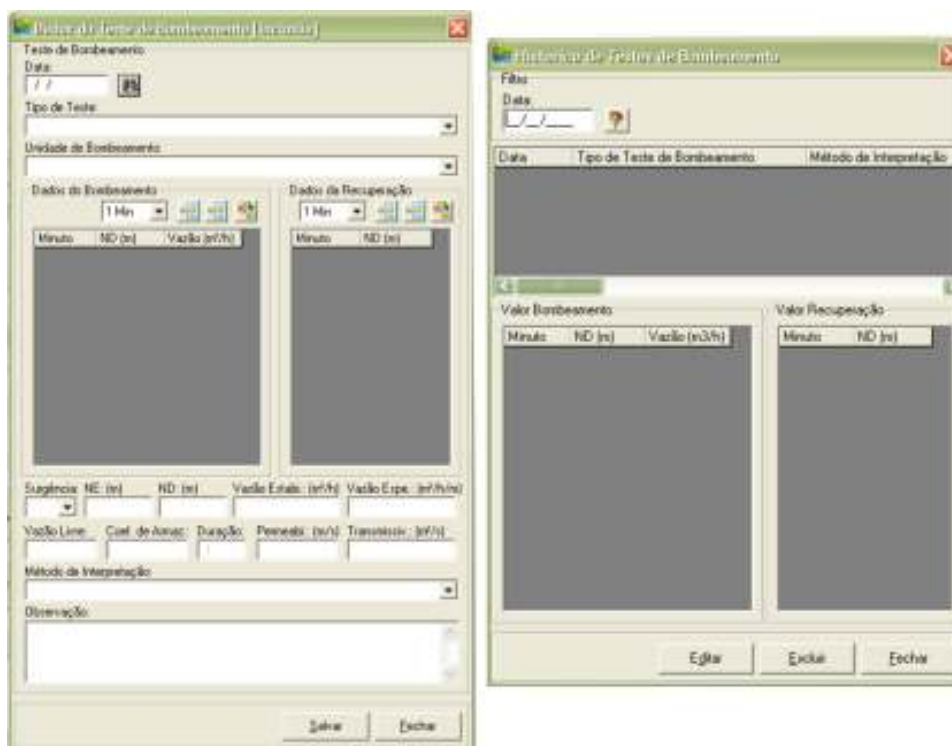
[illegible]

Teste de Bombeamento
Data:
/ /
Tipo de Teste:
Unidade de Bombeamento:
Dados do Bombeamento
1 Min
| Minuto | ND (m) | Vazão (m³/h) |
|---|---|---|

Dados da Recuperação
1 Min
| Minuto | ND (m) |
|---|---|

Surgência NE (m) ND (m) Vazão Estab. (m³/h) Vazão Espe. (m³/h/m)
Vazão Lime. Coef. de Armaz. Duração Permeabi. (m/s) Transmissiv. (m²/s)
Método de Interpretação:
Observação:
Salvar Fechar

Histórico de Testes de Bombeamento
Filtro
Data:
__/__/____
| Data | Tipo de Teste de Bombeamento | Método de Interpretação |
|---|---|---|

Valor Bombeamento
| Minuto | ND (m) | Vazão (m3/h) |
|---|---|---|

Valor Recuperação
| Minuto | ND (m) |
|---|---|

Editar Excluir Fechar